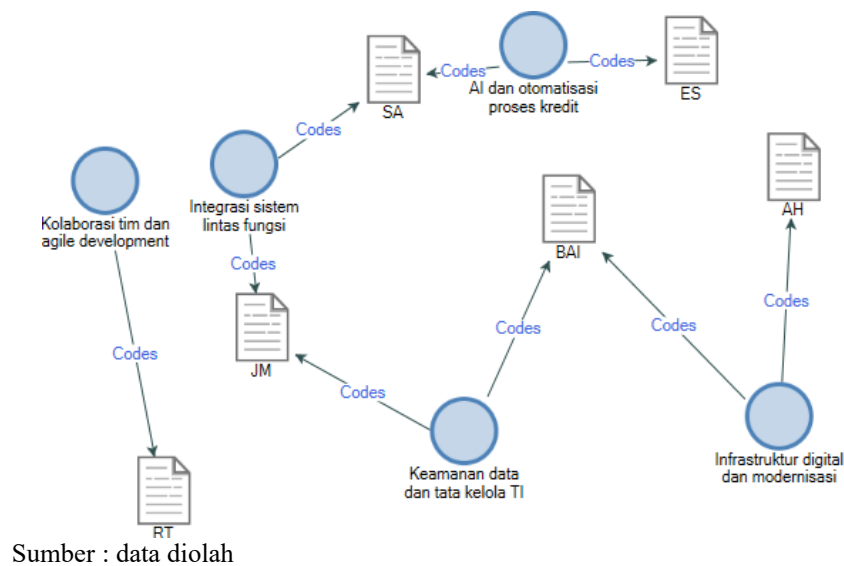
SA

Codes

AI dan otomatisasi proses kredit

Codes

ES

Codes

Integrasi sistem lintas fungsi

Kolaborasi tim dan agile development

Codes

JM

Codes

AH

BAI

Codes

Codes

Codes

Codes

Codes

RT

Keamanan data dan tata kelola TI

Infrastruktur digital dan modernisasi

Sumber : data diolah